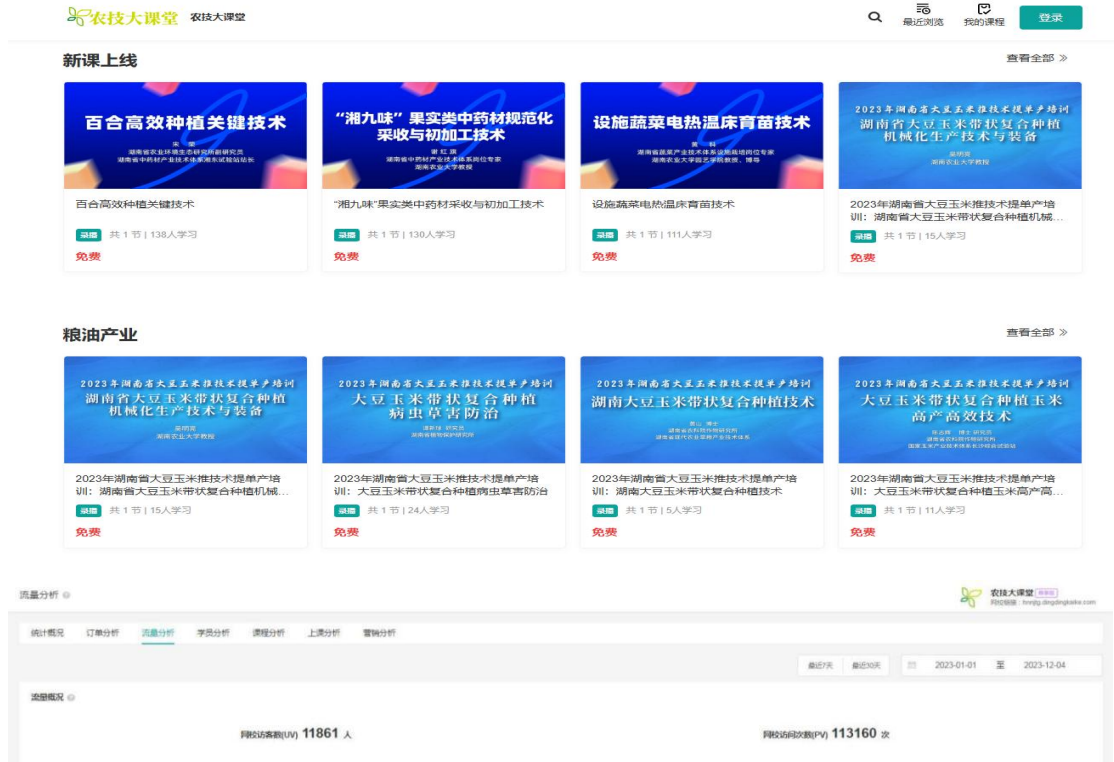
农技大课堂 农技大课堂

最近浏览 我的课程 登录

新课上线

查看全部 »

百合高效种植关键技术
宋 荣
湖南省农业环境生态研究所副研究员
湖南省中药材产业技术体系湘东试验站站长

百合高效种植关键技术
录播 共 1 节 | 138人学习
免费

"湘九味"果实类中药材规范化采收与初加工技术
谢红旗
湖南省中药材产业技术体系岗位专家
湖南农业大学教授

"湘九味"果实类中药材采收与初加工技术
录播 共 1 节 | 130人学习
免费

设施蔬菜电热温床育苗技术
黄 科
湖南省蔬菜产业技术体系设施栽培岗位专家
湖南农业大学园艺学院教授、博导

设施蔬菜电热温床育苗技术
录播 共 1 节 | 111人学习
免费

2023年湖南省大豆玉米推技术提单产培训
湖南省大豆玉米带状复合种植机械化生产技术与装备
吴明亮
湖南农业大学教授

2023年湖南省大豆玉米推技术提单产培训：湖南省大豆玉米带状复合种植机械...
录播 共 1 节 | 15人学习
免费

粮油产业

查看全部 »

2023年湖南省大豆玉米推技术提单产培训
湖南省大豆玉米带状复合种植机械化生产技术与装备
吴明亮
湖南农业大学教授

2023年湖南省大豆玉米推技术提单产培训：湖南省大豆玉米带状复合种植机械...
录播 共 1 节 | 15人学习
免费

2023年湖南省大豆玉米推技术提单产培训
大豆玉米带状复合种植病虫草害防治
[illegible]
湖南省植物保护研究所

2023年湖南省大豆玉米推技术提单产培训：大豆玉米带状复合种植病虫草害防治
录播 共 1 节 | 24人学习
免费

2023年湖南省大豆玉米推技术提单产培训
湖南大豆玉米带状复合种植技术
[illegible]

2023年湖南省大豆玉米推技术提单产培训：湖南大豆玉米带状复合种植技术
录播 共 1 节 | 5人学习
免费

2023年湖南省大豆玉米推技术提单产培训
大豆玉米带状复合种植玉米高产高效技术
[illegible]

2023年湖南省大豆玉米推技术提单产培训：大豆玉米带状复合种植玉米高产高...
录播 共 1 节 | 11人学习
免费

流量分析

农技大课堂
网校链接：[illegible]

统计概况 订单分析 流量分析 学员分析 课程分析 上课分析 营销分析

最近7天 最近30天 2023-01-01 至 2023-12-04

流量概况

网校访客数(UV) 11861 人

网校访问次数(PV) 113160 次